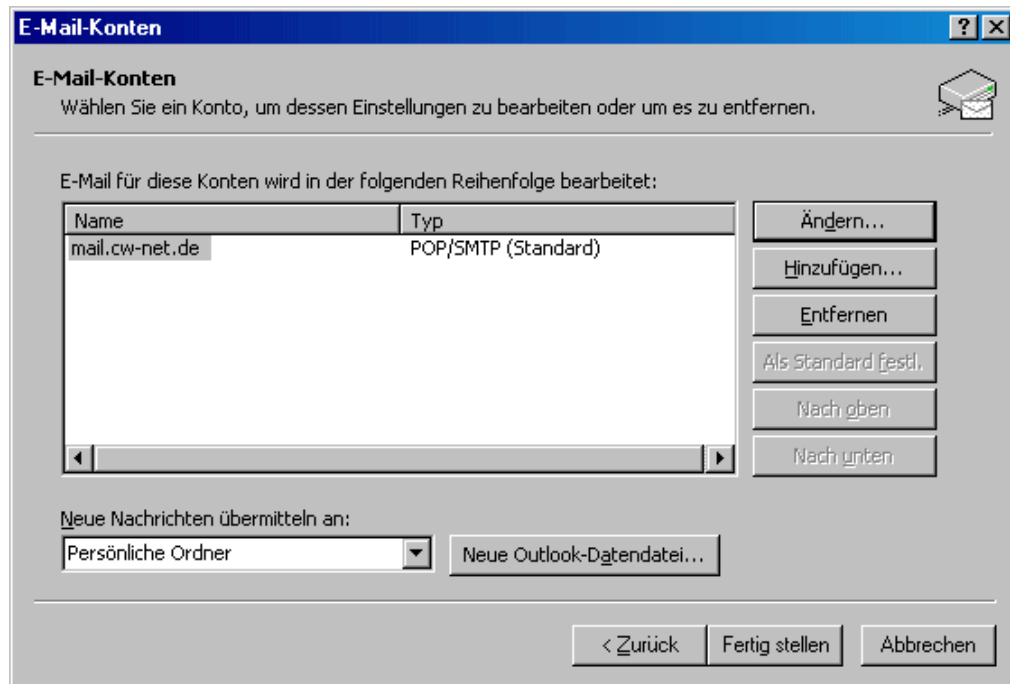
E-Mail-Konten

?

E-Mail-Konten
Wählen Sie ein Konto, um dessen Einstellungen zu bearbeiten oder um es zu entfernen.

E-Mail für diese Konten wird in der folgenden Reihenfolge bearbeitet:

| Name | Typ |
|---|---|
| mail.cw-net.de | POP/SMTP (Standard) |

Ändern...
Hinzufügen...
Entfernen
Als Standard festl.
Nach oben
Nach unten

Neue Nachrichten übermitteln an:
Persönliche Ordner
Neue Outlook-Datendatei...

< Zurück
Fertig stellen
Abbrechen